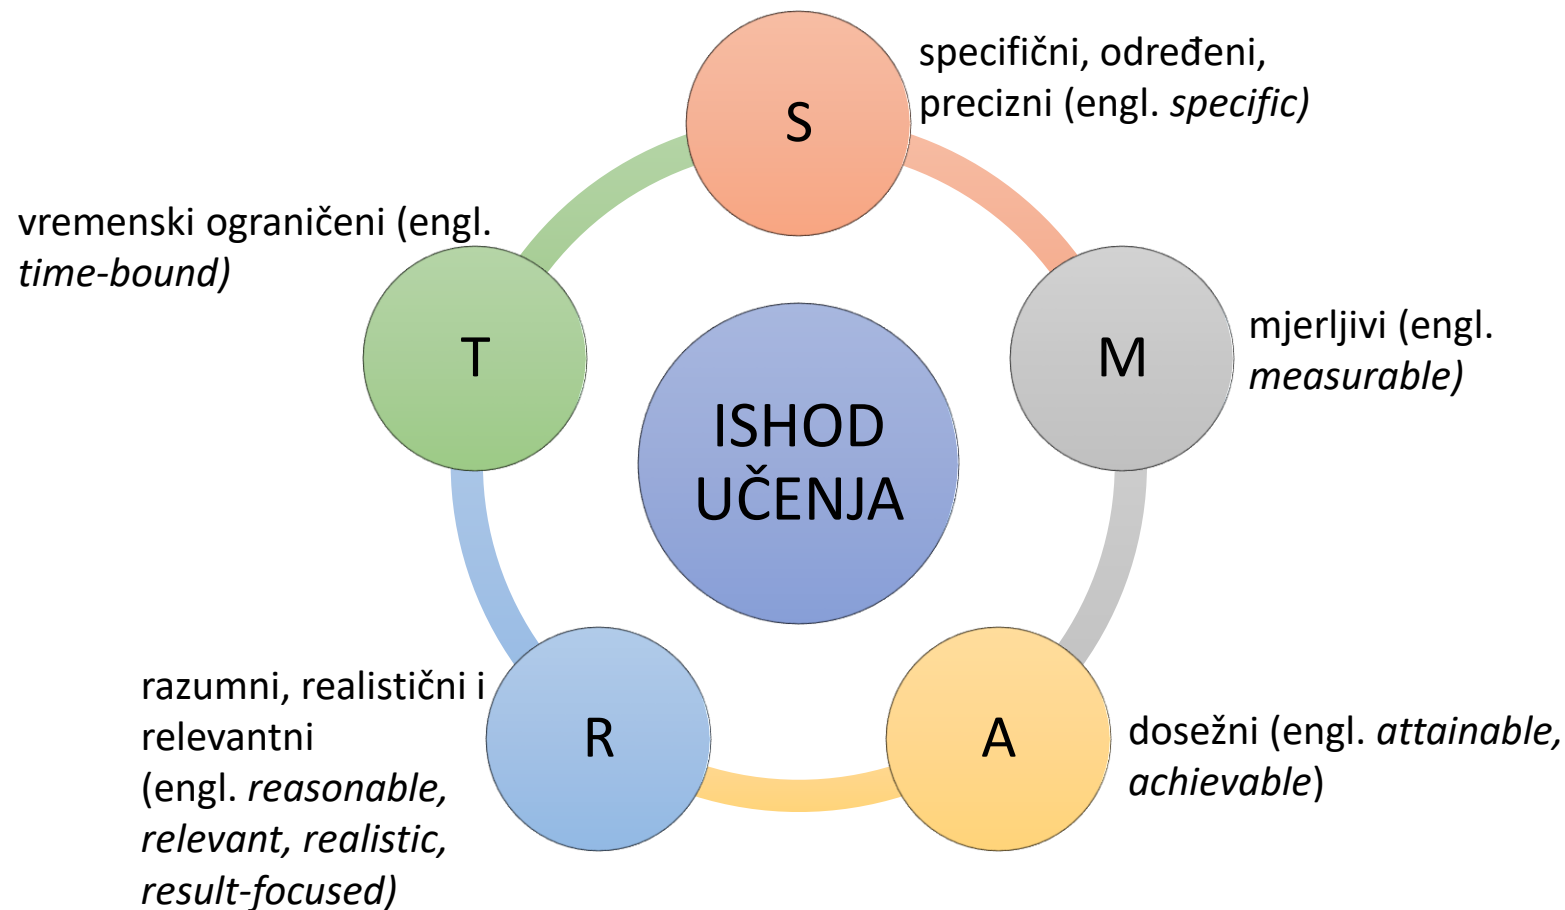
S

specifični, određeni, precizni (engl. specific)

vremenski ograničeni (engl. time-bound)

T

ISHOD UČENJA

M

mjerljivi (engl. measurable)

razumni, realistični i relevantni (engl. reasonable, relevant, realistic, result-focused)

R

A

dosežni (engl. attainable, achievable)